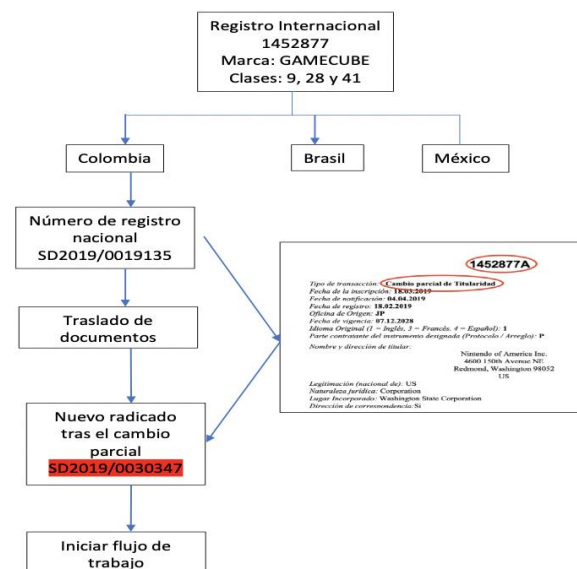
Registro Internacional 1452877 Marca: GAMECUBE Clases: 9, 28 y 41

Colombia

Brasil

México

Número de registro nacional SD2019/0019135

Traslado de documentos

Nuevo radicado tras el cambio parcial SD2019/0030347

Iniciar flujo de trabajo

1452877A

Tipo de transacción: Cambio parcial de Titularidad
Fecha de la inscripción: 18.03.2019
Fecha de notificación: 04.04.2019
Fecha de registro: 18.02.2019
Oficina de Origen: JP
Fecha de vigencia: 07.12.2028
Idioma Original (1 = Inglés, 3 = Francés, 4 = Español): 1
Parte contratante del instrumento designada (Protocolo / Arreglo): P
Nombre y dirección de titular:
Nintendo of America Inc.
4600 150th Avenue NE
Redmond, Washington 98052
US
Legitimación (nacional de): US
Naturaleza jurídica: Corporation
Lugar Incorporado: Washington State Corporation
Dirección de correspondencia:Si